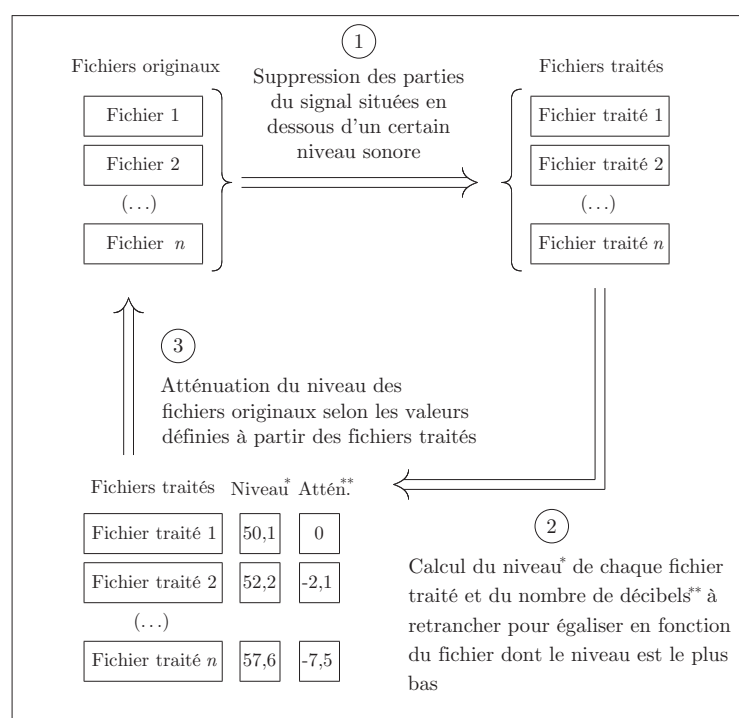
Fichiers originaux

Fichier 1

Fichier 2

(...)

Fichier $n$

1

Suppression des parties du signal situées en dessous d'un certain niveau sonore

Fichiers traités

Fichier traité 1

Fichier traité 2

(...)

Fichier traité $n$

3

Atténuation du niveau des fichiers originaux selon les valeurs définies à partir des fichiers traités

| Fichiers traités | Niveau* | Attén.** |
|---|---|---|
| Fichier traité 1 | 50,1 | 0 |
| Fichier traité 2 | 52,2 | -2,1 |
| (...) | | |
| Fichier traité $n$ | 57,6 | -7,5 |

2

Calcul du niveau* de chaque fichier traité et du nombre de décibels** à retrancher pour égaliser en fonction du fichier dont le niveau est le plus bas